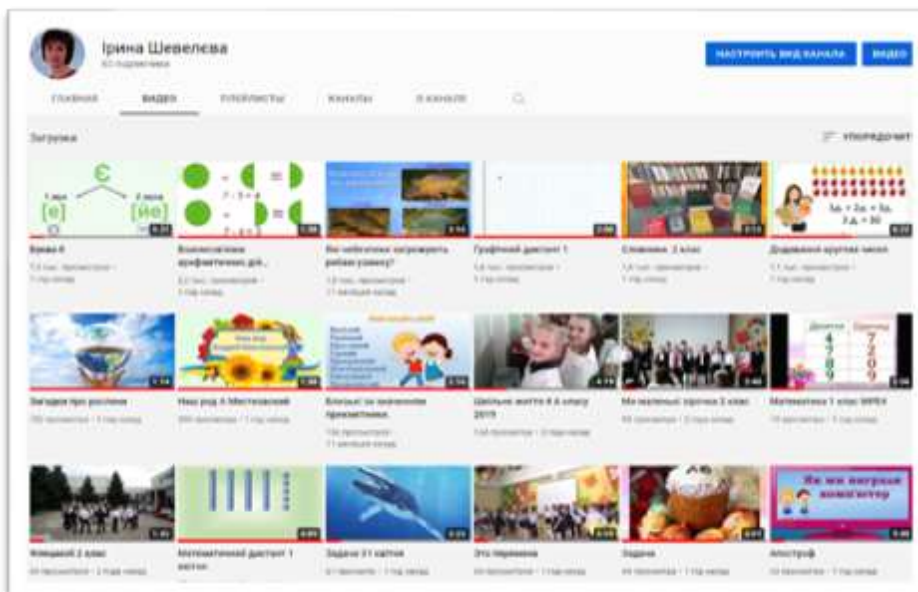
Ірина Шевелева
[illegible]

НАСТРОИТЬ ВИД КАНАЛА
ВИДЕО

ГЛАВНАЯ
ВИДЕО
ПЛЕЙЛИСТЫ
КАНАЛЫ
О КАНАЛЕ

Загрузки
УПОРЯДОЧИТЬ

Є
1 звук
2 звуки
[е]
[йе]

Буква Є
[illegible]

Взаємозв'язок арифметичних дій...
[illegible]

Як небезпечно загрожують рибам узимку?
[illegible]

Графічний диктант 1
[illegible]

Словник. 2 клас
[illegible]

Додавання круглих чисел
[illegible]

Загадки про рослини
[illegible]

Наш рід А Мостиський
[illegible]

Близькі за значенням прикметники
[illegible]

Шкільне життя 4 А класу 2019
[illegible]

Ми маленькі зірочки 2 клас
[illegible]

Математика 1 клас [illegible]
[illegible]

Флешмоб 2 клас
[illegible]

Математичний диктант 1 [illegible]
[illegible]

Задача 21 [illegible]
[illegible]

Эта перемена
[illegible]

Задача
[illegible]

Як ми вигравали комп'ютер

Апостроф
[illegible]